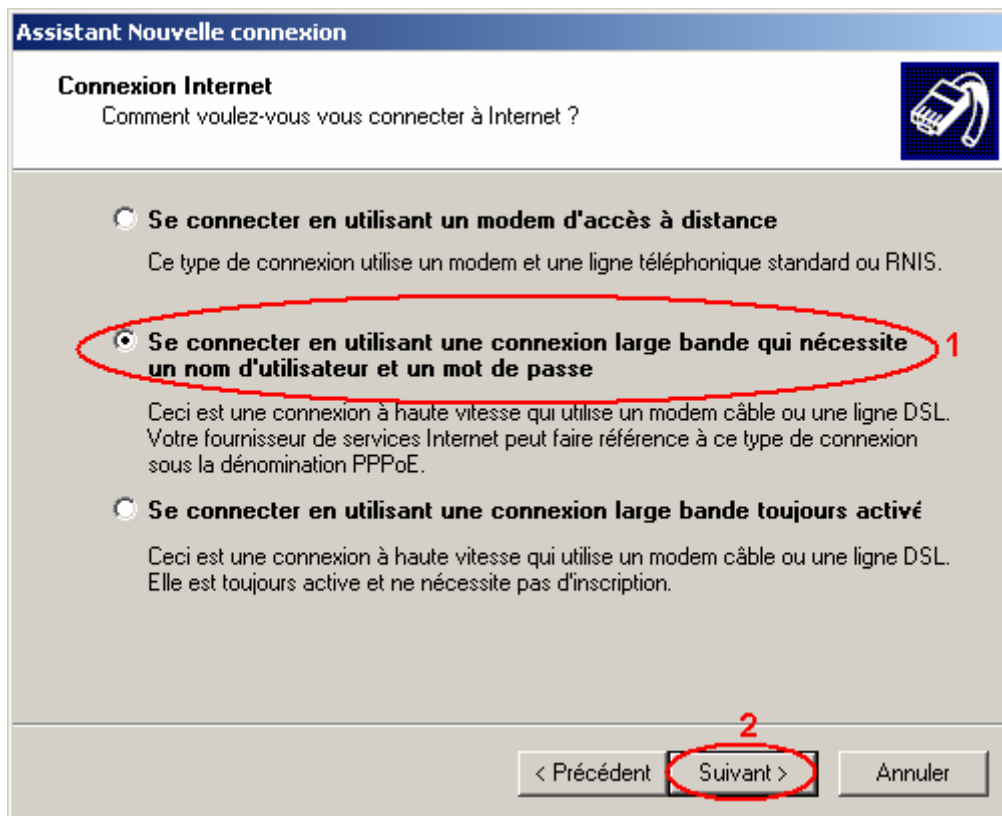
Assistant Nouvelle connexion

Connexion Internet
Comment voulez-vous vous connecter à Internet ?

Se connecter en utilisant un modem d'accès à distance

Ce type de connexion utilise un modem et une ligne téléphonique standard ou RNIS.

Se connecter en utilisant une connexion large bande qui nécessite un nom d'utilisateur et un mot de passe

1

Ceci est une connexion à haute vitesse qui utilise un modem câble ou une ligne DSL. Votre fournisseur de services Internet peut faire référence à ce type de connexion sous la dénomination PPPoE.

Se connecter en utilisant une connexion large bande toujours activé

Ceci est une connexion à haute vitesse qui utilise un modem câble ou une ligne DSL. Elle est toujours active et ne nécessite pas d'inscription.

2

< Précédent

Suivant >

Annuler